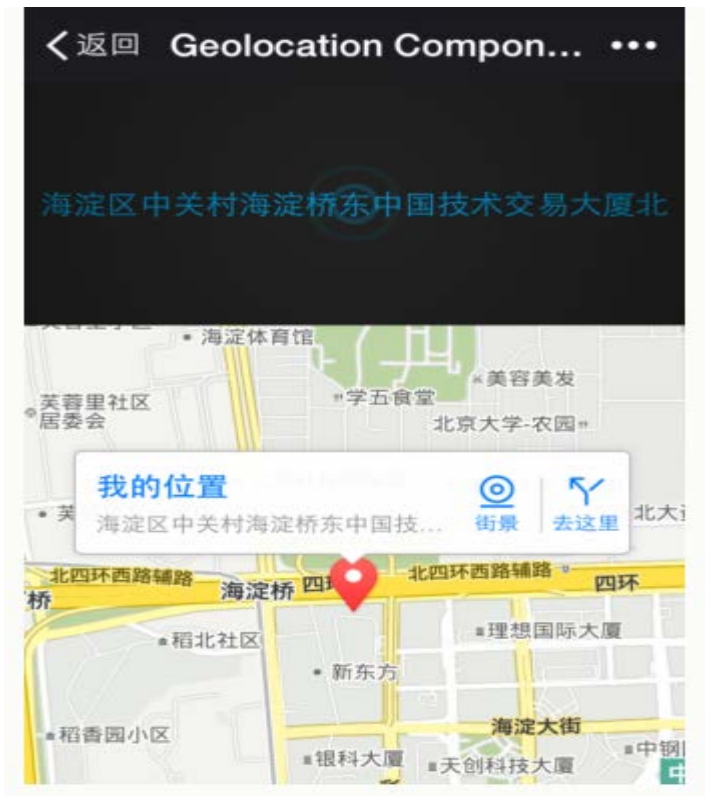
返回 Geolocation Compon... •••

海淀区中关村海淀桥东中国技术交易大厦北

海淀体育馆

美容美发

芙蓉里社区居委会

学五食堂

北京大学-农园

我的位置

海淀区中关村海淀桥东中国技...

街景

去这里

北大

北四环西路辅路

海淀桥

四环

北四环西路辅路

四环

稻北社区

理想国际大厦

新东方

海淀大街

稻香园小区

银科大厦

天创科技大厦

中钢